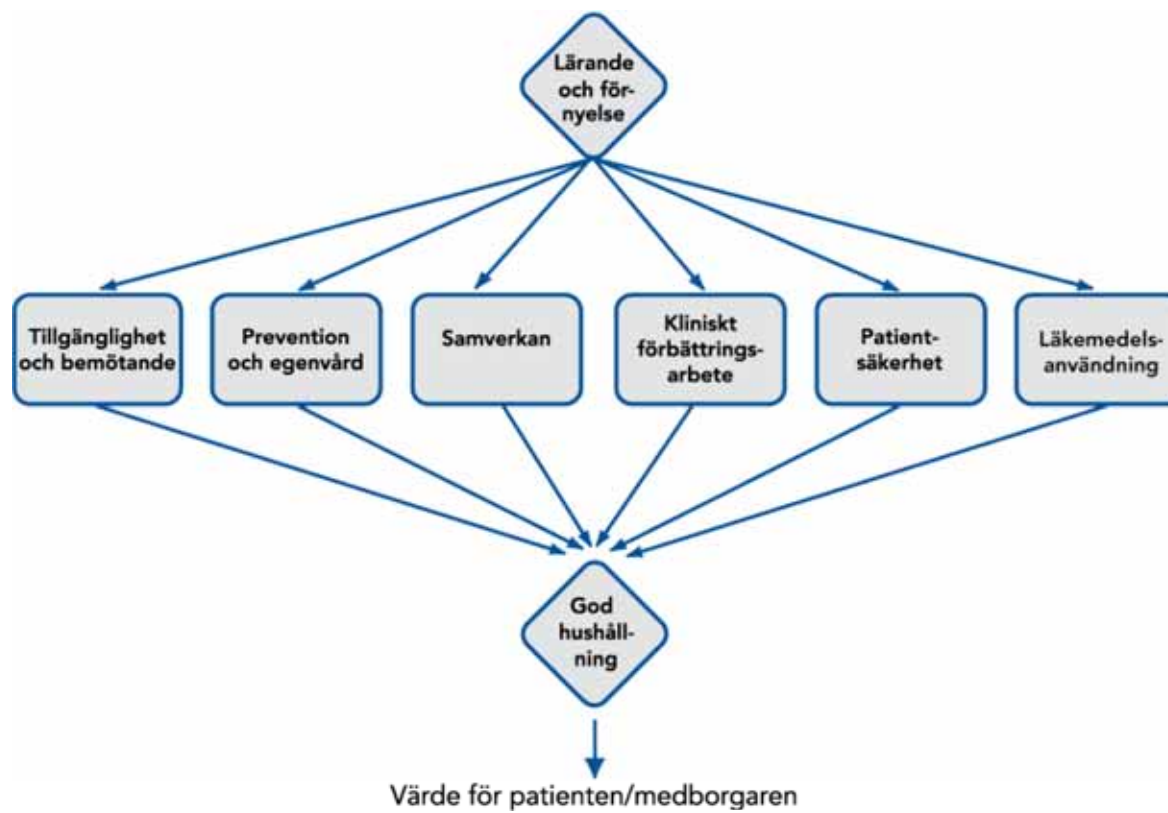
Lärande och förnyelse

Tillgänglighet och bemötande

Prevention och egenvård

Samverkan

Kliniskt förbättringsarbete

Patientsäkerhet

Läkemedelsanvändning

God hushållning

Värde för patienten/medborgaren